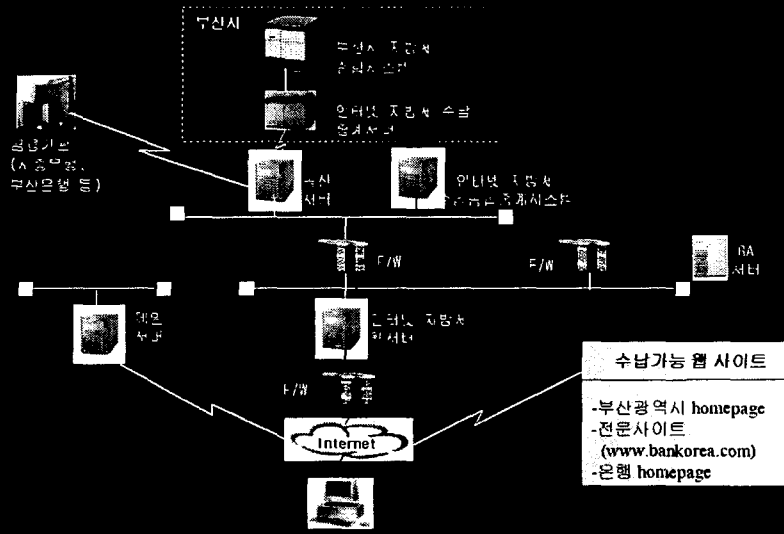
부산시

부산시 지방세 수납서버

인터넷 지방세 수납 중계서버

금융기관 (시중은행, 부산은행 등)

중계 서버

인터넷 지방세 수납조회시스템

F/W

F/W

CA 서버

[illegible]

인터넷 지방세 웹서버

F/W

Internet

수납가능 웹 사이트

-부산광역시 homepage
-전문사이트 (www.bankorea.com)
-은행 homepage